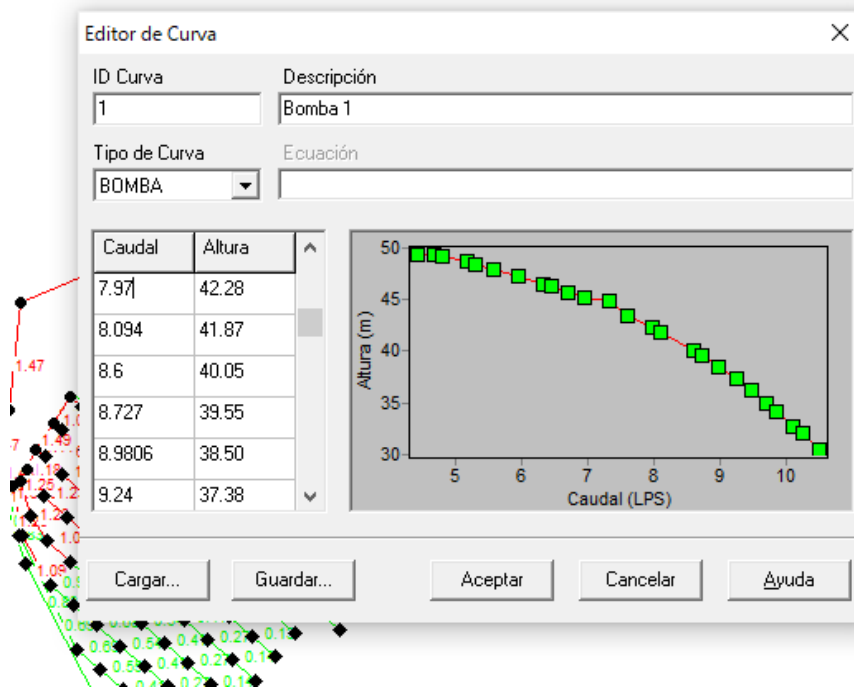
Editor de Curva

ID Curva
1

Descripción
Bomba 1

Tipo de Curva
BOMBA

Ecuación

| Caudal | Altura |
|---|---|
| 7.97 | 42.28 |
| 8.094 | 41.87 |
| 8.6 | 40.05 |
| 8.727 | 39.55 |
| 8.9806 | 38.50 |
| 9.24 | 37.38 |

50
45
40
35
30
Altura (m)
5 6 7 8 9 10
Caudal (LPS)

Cargar... Guardar... Aceptar Cancelar Ayuda

1.47